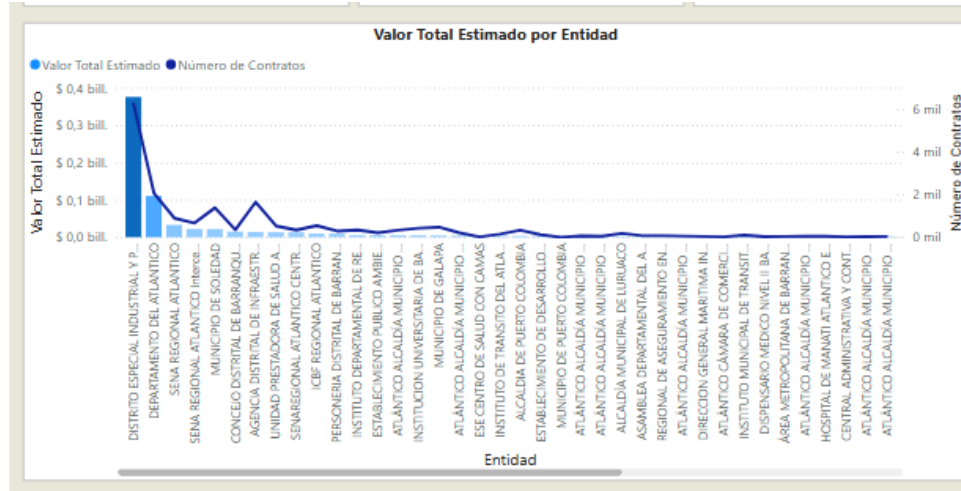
Valor Total Estimado por Entidad

Valor Total Estimado   Número de Contratos

Valor Total Estimado

$ 0,4 bill.
$ 0,3 bill.
$ 0,2 bill.
$ 0,1 bill.
$ 0,0 bill.

6 mil
4 mil
2 mil
0 mil

Número de Contratos

DISTRITO ESPECIAL INDUSTRIAL Y P...
DEPARTAMENTO DEL ATLANTICO
SENA REGIONAL ATLANTICO
SENA REGIONAL ATLANTICO Interca...
MUNICIPIO DE SOLEDAD
CONCEJO DISTRITAL DE BARRANQU...
AGENCIA DISTRITAL DE INFRAESTR...
UNIDAD PRESTADORA DE SALUD A...
SENAREGIONAL ATLANTICO CENTR...
ICBF REGIONAL ATLANTICO
PERSONERIA DISTRITAL DE BARRAN...
INSTITUTO DEPARTAMENTAL DE RE...
ESTABLECIMIENTO PUBLICO AMBIE...
ATLÁNTICO ALCALDÍA MUNICIPIO ...
INSTITUCION UNIVERSITARIA DE BA...
MUNICIPIO DE GALAPA
ATLÁNTICO ALCALDÍA MUNICIPIO ...
ESE CENTRO DE SALUD CON CAMAS
INSTITUTO DE TRANSITO DEL ATLA...
ALCALDIA DE PUERTO COLOMBIA
ESTABLECIMIENTO DE DESARROLLO...
MUNICIPIO DE PUERTO COLOMBIA
ATLÁNTICO ALCALDÍA MUNICIPIO ...
ATLÁNTICO ALCALDÍA MUNICIPIO ...
ALCALDÍA MUNICIPAL DE LURUACO
ASAMBLEA DEPARTAMENTAL DEL A...
REGIONAL DE ASEGURAMIENTO EN ...
ATLÁNTICO ALCALDÍA MUNICIPIO ...
DIRECCION GENERAL MARITIMA IN...
ATLÁNTICO CÁMARA DE COMERCI...
INSTITUTO MUNICIPAL DE TRANSIT...
DISPENSARIO MEDICO NIVEL II BA...
ÁREA METROPOLITANA DE BARRAN...
ATLÁNTICO ALCALDÍA MUNICIPIO ...
HOSPITAL DE MANATI ATLANTICO E...
CENTRAL ADMINISTRATIVA Y CONT...
ATLÁNTICO ALCALDÍA MUNICIPIO ...
ATLÁNTICO ALCALDÍA MUNICIPIO ...

Entidad